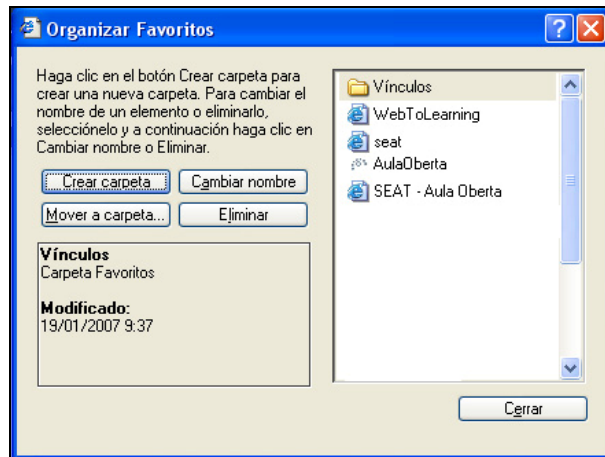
Organizar Favoritos

Haga clic en el botón Crear carpeta para crear una nueva carpeta. Para cambiar el nombre de un elemento o eliminarlo, selecciónelo y a continuación haga clic en Cambiar nombre o Eliminar.

Crear carpeta
Cambiar nombre
Mover a carpeta...
Eliminar

Vínculos
Carpeta Favoritos

Modificado:
19/01/2007 9:37

Vínculos
WebToLearning
seat
AulaOberta
SEAT - Aula Oberta

Cerrar